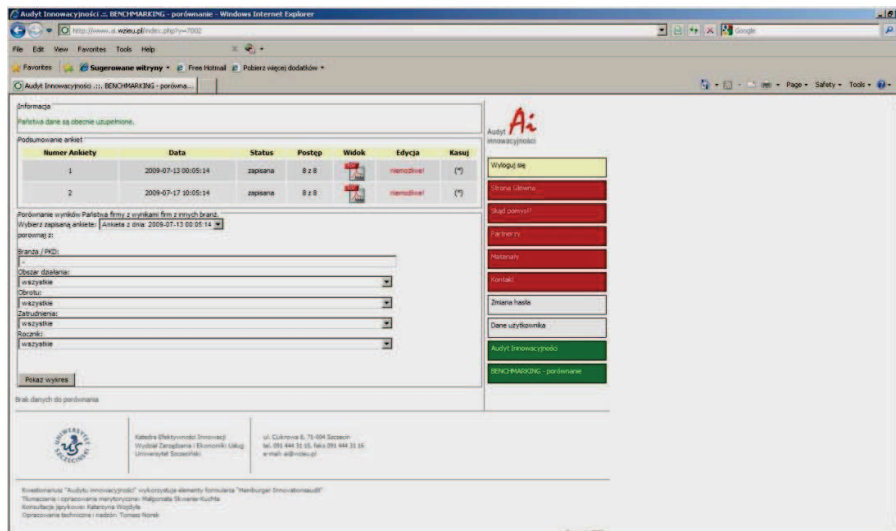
Audyt Innowacyjności .:. BENCHMARKING - porównanie - Windows Internet Explorer

http://www.ai.wzieu.pl/index.php?y=7002

Google

File Edit View Favorites Tools Help

Favorites Sugerowane witryny Free Hotmail Pobierz więcej dodatków

Audyt Innowacyjności .:. BENCHMARKING - porówna...

Page Safety Tools

Informacja

Państwa dane są obecnie uzupełnione.

Podsumowanie ankiet

| Numer Ankiety | Data | Status | Postęp | Widok | Edycja | Kasuj |
|---|---|---|---|---|---|---|
| 1 | 2009-07-13 00:05:14 | zapisana | 8 z 8 | | niemożliwe! | (\*) |
| 2 | 2009-07-17 10:05:14 | zapisana | 8 z 8 | | niemożliwe! | (\*) |

Porównanie wyników Państwa firmy z wynikami firm z innych branż.

Wybierz zapisaną ankietę: Ankieta z dnia: 2009-07-13 00:05:14

porównaj z:

Branża / PKD:

Obszar działania:

wszystkie

Obrotu:

wszystkie

Zatrudnienia:

wszystkie

Rocznik:

wszystkie

Pokaż wykres

Brak danych do porównania

Audyt Innowacyjności

Wyloguj się

Strona Główna

Skąd pomysł?

Partnerzy

Materiały

Kontakt

Zmiana hasła

Dane użytkownika

Audyt Innowacyjności

BENCHMARKING - porównanie

Katedra Efektywności Innowacji
Wydział Zarządzania i Ekonomiki Usług
Uniwersytet Szczeciński

ul. Cukrowa 8, 71-004 Szczecin
tel. 091 444 31 15, faks 091 444 31 16
e-mail: ai@wzieu.pl

Kwestionariusz "Audytu innowacyjności" wykorzystuje elementy formularza "Hamburger Innovationsaudit"
Tłumaczenie i opracowanie merytoryczne: Małgorzata Skweres-Kuchta
Konsultacje językowe: Katarzyna Wojdyła
Opracowanie techniczne i nadzór: Tomasz Norek